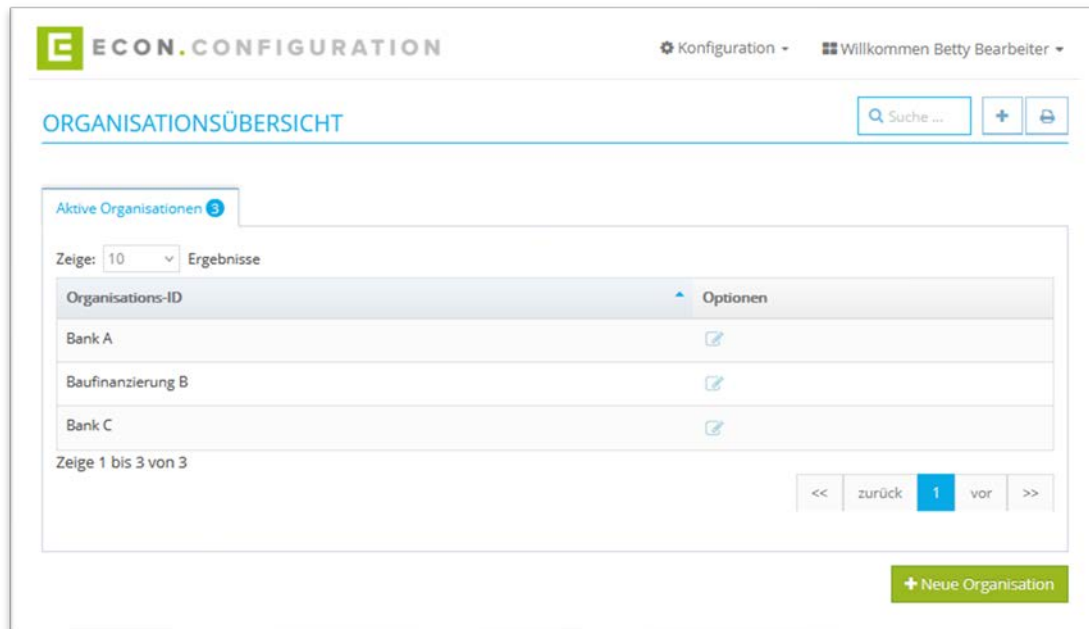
E ECON.CONFIGURATION

Konfiguration ▾

Willkommen Betty Bearbeiter ▾

ORGANISATIONSÜBERSICHT

Suche ...

+

Aktive Organisationen 3

Zeige: 10 Ergebnisse

| Organisations-ID | Optionen |
|---|---|
| Bank A | |
| Baufinanzierung B | |
| Bank C | |

Zeige 1 bis 3 von 3

<< zurück 1 vor >>

+ Neue Organisation